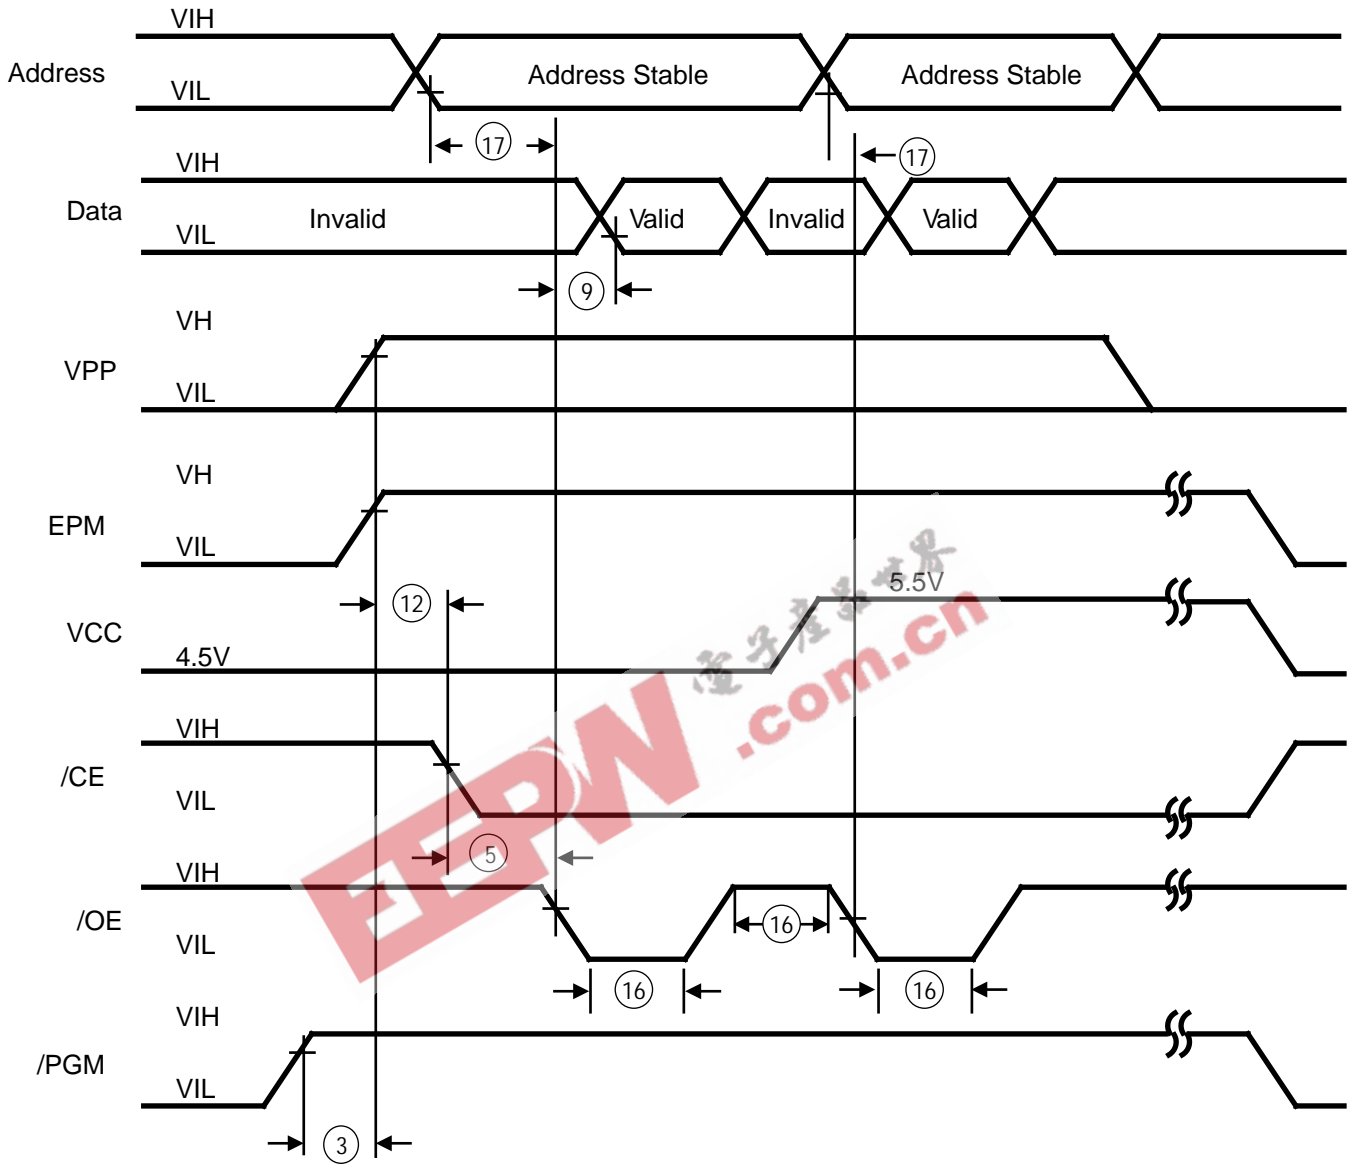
Address
VIH
VIL
Address Stable
Address Stable
17
17
Data
VIH
VIL
Invalid
Valid
Invalid
Valid
9
VPP
VH
VIL
EPM
VH
VIL
12
VCC
5.5V
4.5V
/CE
VIH
VIL
5
/OE
VIH
VIL
16
16
16
/PGM
VIH
VIL
3
EEPW
电子产品世界
.com.cn